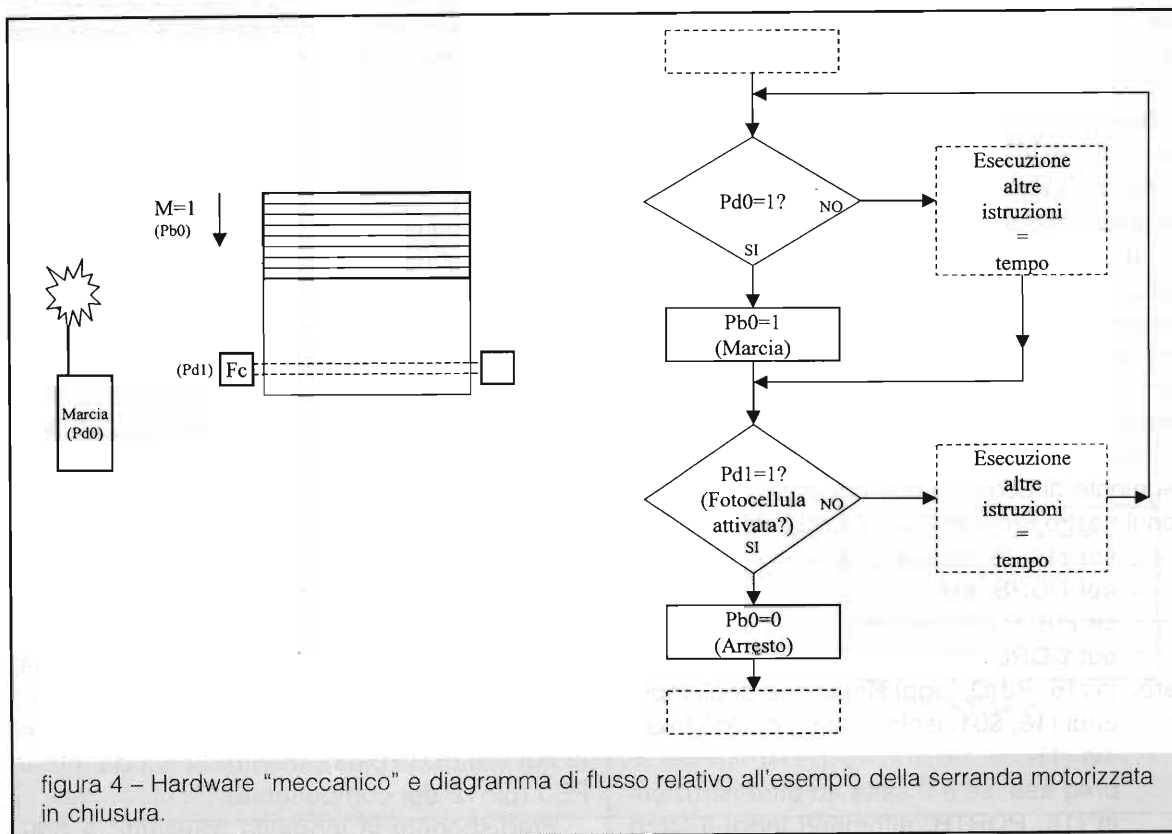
M=1
(Pb0)

Marcia
(Pd0)

(Pd1) Fc

Pd0=1?
NO
SI

Esecuzione
altre
istruzioni
=
tempo

Pb0=1
(Marcia)

Pd1=1?
(Fotocellula
attivata?)
NO
SI

Esecuzione
altre
istruzioni
=
tempo

Pb0=0
(Arresto)

figura 4 – Hardware "meccanico" e diagramma di flusso relativo all'esempio della serranda motorizzata in chiusura.